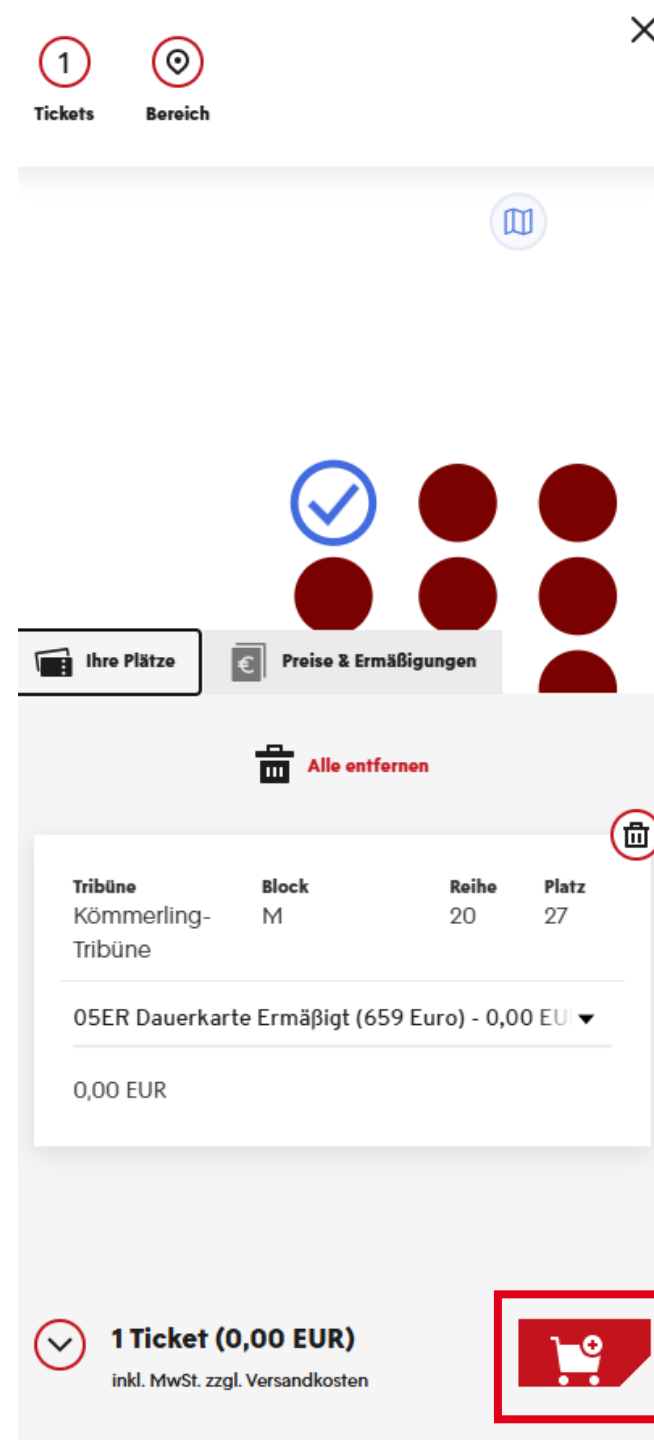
1
Tickets
Bereich

Ihre Plätze
Preise & Ermäßigungen

Alle entfernen

| Tribüne | Block | Reihe | Platz |
|---|---|---|---|
| Kömmerling-Tribüne | M | 20 | 27 |

05ER Dauerkarte Ermäßigt (659 Euro) - 0,00 EU

0,00 EUR

1 Ticket (0,00 EUR)
inkl. MwSt. zzgl. Versandkosten